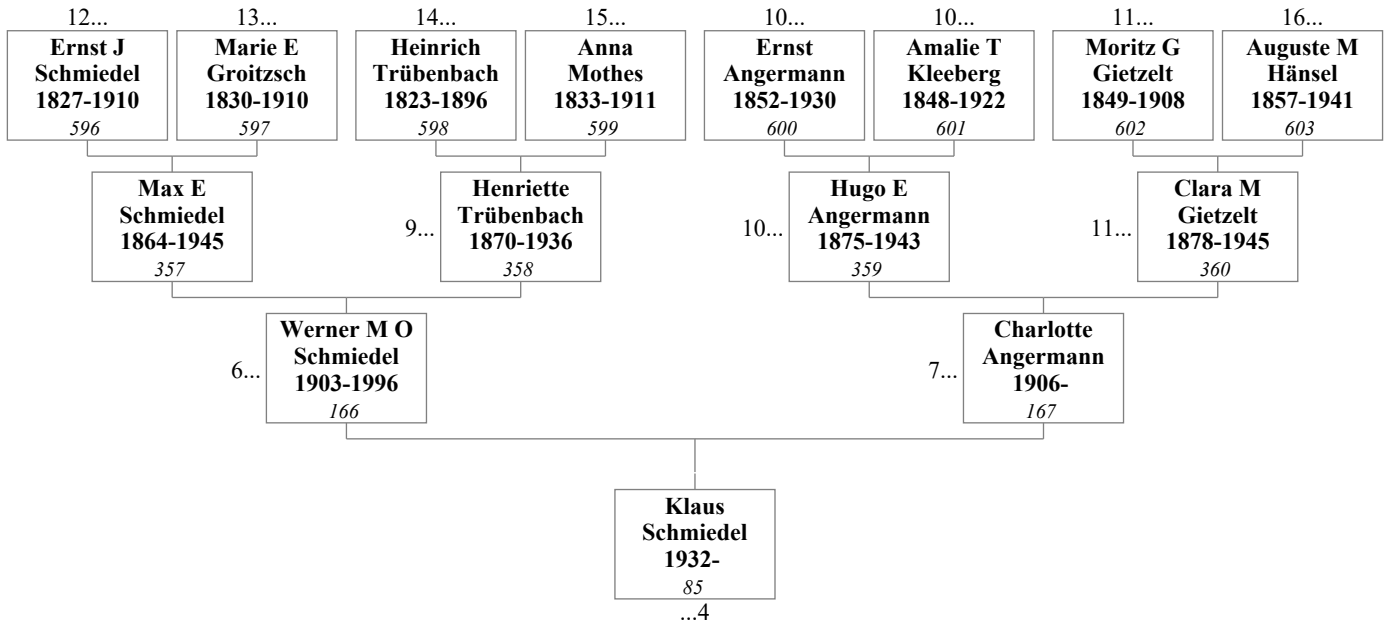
12...
Ernst J Schmiedel 1827-1910
596

13...
Marie E Groitzsch 1830-1910
597

14...
Heinrich Trübenbach 1823-1896
598

15...
Anna Mothes 1833-1911
599

10...
Ernst Angermann 1852-1930
600

10...
Amalie T Kleeberg 1848-1922
601

11...
Moritz G Gietzelt 1849-1908
602

16...
Auguste M Hänsel 1857-1941
603

Max E Schmiedel 1864-1945
357

9...
Henriette Trübenbach 1870-1936
358

10...
Hugo E Angermann 1875-1943
359

11...
Clara M Gietzelt 1878-1945
360

6...
Werner M O Schmiedel 1903-1996
166

7...
Charlotte Angermann 1906-
167

Klaus Schmiedel 1932-
85
...4